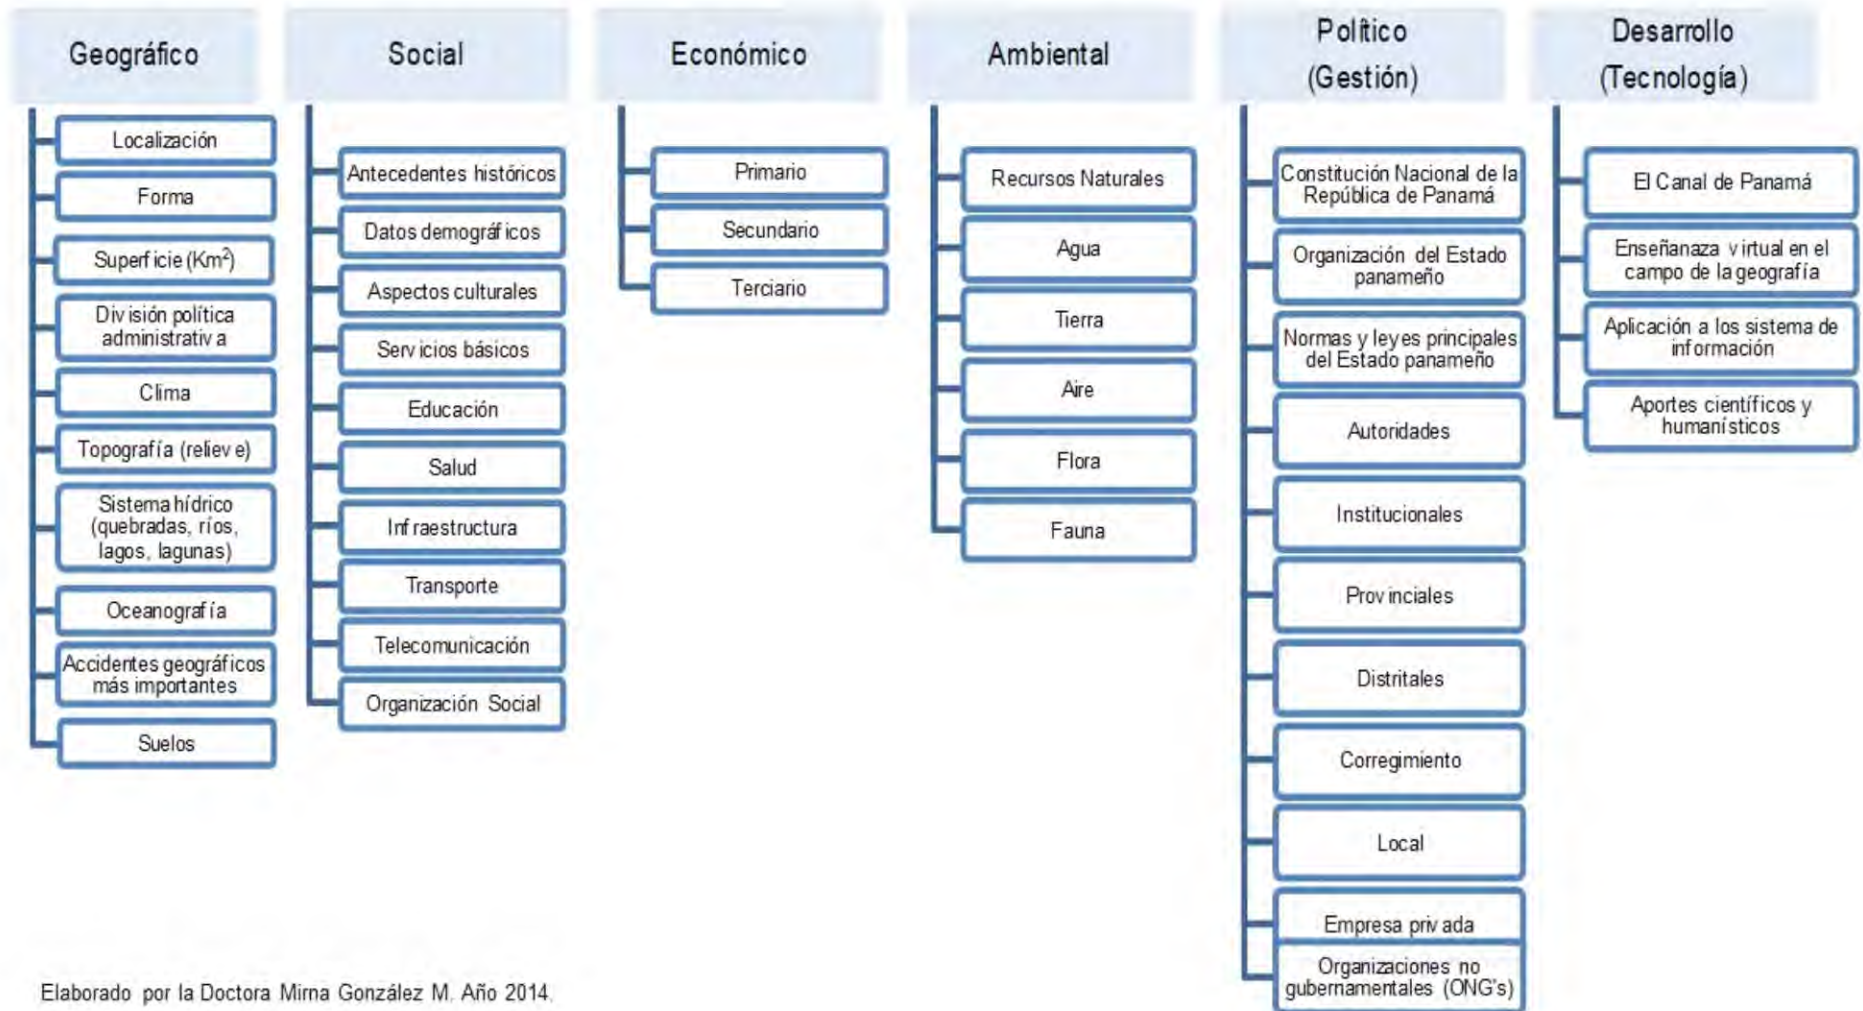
Geográfico

Localización

Forma

Superficie (Km$^2$)

División política administrativa

Clima

Topografía (relieve)

Sistema hídrico (quebradas, ríos, lagos, lagunas)

Oceanografía

Accidentes geográficos más importantes

Suelos

Social

Antecedentes históricos

Datos demográficos

Aspectos culturales

Servicios básicos

Educación

Salud

Infraestructura

Transporte

Telecomunicación

Organización Social

Económico

Primario

Secundario

Terciario

Ambiental

Recursos Naturales

Agua

Tierra

Aire

Flora

Fauna

Político (Gestión)

Constitución Nacional de la República de Panamá

Organización del Estado panameño

Normas y leyes principales del Estado panameño

Autoridades

Institucionales

Provinciales

Distritales

Corregimiento

Local

Empresa privada

Organizaciones no gubernamentales (ONG's)

Desarrollo (Tecnología)

El Canal de Panamá

Enseñanaza virtual en el campo de la geografía

Aplicación a los sistema de información

Aportes científicos y humanísticos

Elaborado por la Doctora Mirna González M. Año 2014.